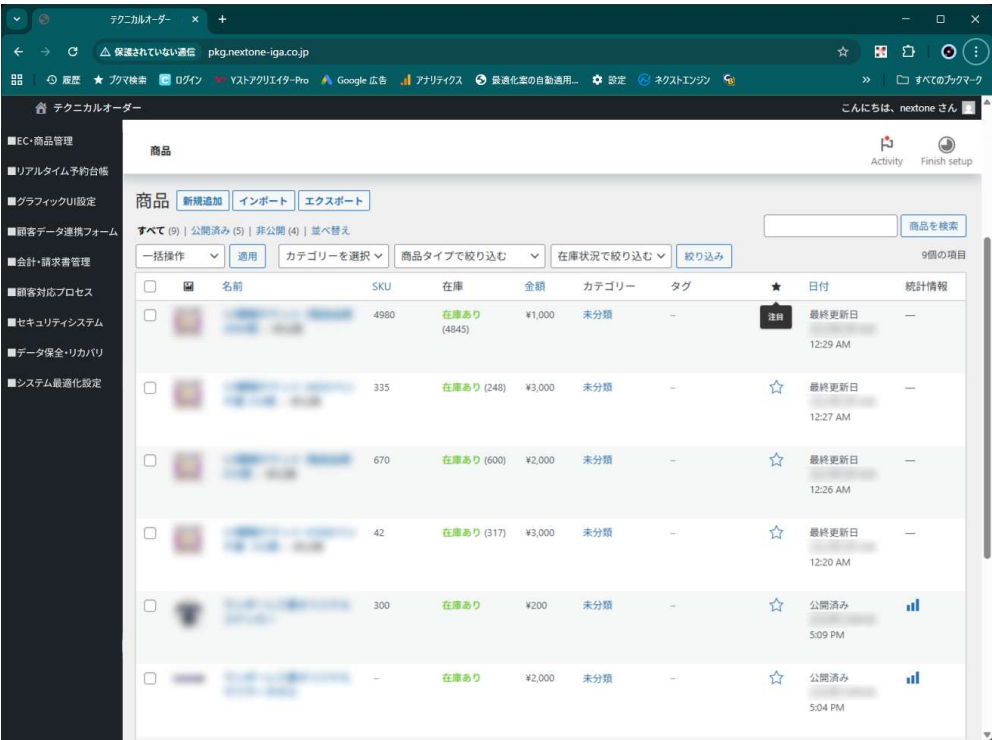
テクニカルオーダー ×  +

⚠ 保護されていない通信 pkg.nextone-iga.co.jp

履歴 ★ ブクマ検索 ログイン Yストアクリエイター-Pro Google 広告 アナリティクス 最適化案の自動適用... 設定 ネクストエンジン » すべてのブックマーク

テクニカルオーダー こんにちは、nextone さん

■EC・商品管理
■リアルタイム予約台帳
■グラフィックUI設定
■顧客データ連携フォーム
■会計・請求書管理
■顧客対応プロセス
■セキュリティシステム
■データ保全・リカバリ
■システム最適化設定

商品

Activity Finish setup

商品 新規追加 インポート エクスポート

すべて (9) | 公開済み (5) | 非公開 (4) | 並べ替え

商品を検索

一括操作 適用 カテゴリーを選択 商品タイプで絞り込む 在庫状況で絞り込む 絞り込み 9個の項目

| | 名前 | SKU | 在庫 | 金額 | カテゴリー | タグ | ★ | 日付 | 統計情報 |
|---|---|---|---|---|---|---|---|---|---|
| | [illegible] | 4980 | 在庫あり (4845) | ¥1,000 | 未分類 | – | 注目 | 最終更新日 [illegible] 12:29 AM | — |
| | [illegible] | 335 | 在庫あり (248) | ¥3,000 | 未分類 | – | ☆ | 最終更新日 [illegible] 12:27 AM | — |
| | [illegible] | 670 | 在庫あり (600) | ¥2,000 | 未分類 | – | ☆ | 最終更新日 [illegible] 12:26 AM | — |
| | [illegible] | 42 | 在庫あり (317) | ¥3,000 | 未分類 | – | ☆ | 最終更新日 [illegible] 12:20 AM | — |
| | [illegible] | 300 | 在庫あり | ¥200 | 未分類 | – | ☆ | 公開済み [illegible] 5:09 PM | |
| | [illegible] | – | 在庫あり | ¥2,000 | 未分類 | – | ☆ | 公開済み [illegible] 5:04 PM | |